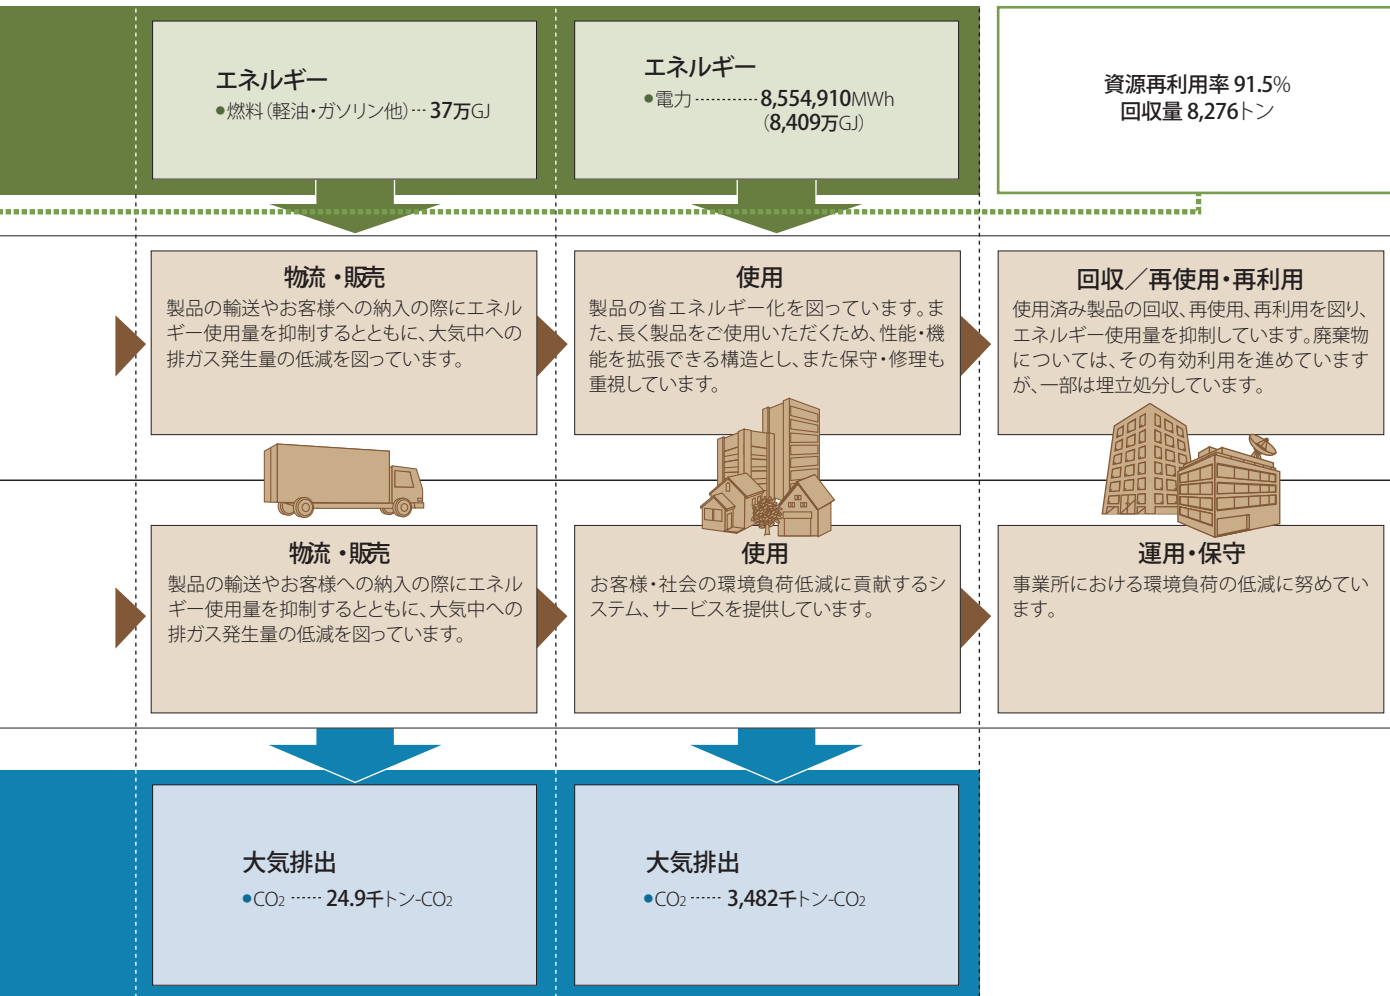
エネルギー
●燃料(軽油・ガソリン他)…37万GJ

エネルギー
●電力…………8,554,910MWh
(8,409万GJ)

資源再利用率 91.5%
回収量 8,276トン

物流・販売
製品の輸送やお客様への納入の際にエネルギー使用量を抑制するとともに、大気中への排ガス発生量の低減を図っています。

使用
製品の省エネルギー化を図っています。また、長く製品をご使用いただくため、性能・機能を拡張できる構造とし、また保守・修理も重視しています。

回収／再使用・再利用
使用済み製品の回収、再使用、再利用を図り、エネルギー使用量を抑制しています。廃棄物については、その有効利用を進めていますが、一部は埋立処分しています。

物流・販売
製品の輸送やお客様への納入の際にエネルギー使用量を抑制するとともに、大気中への排ガス発生量の低減を図っています。

使用
お客様・社会の環境負荷低減に貢献するシステム、サービスを提供しています。

運用・保守
事業所における環境負荷の低減に努めています。

大気排出
●$CO_2$ …… 24.9千トン-$CO_2$

大気排出
●$CO_2$ …… 3,482千トン-$CO_2$